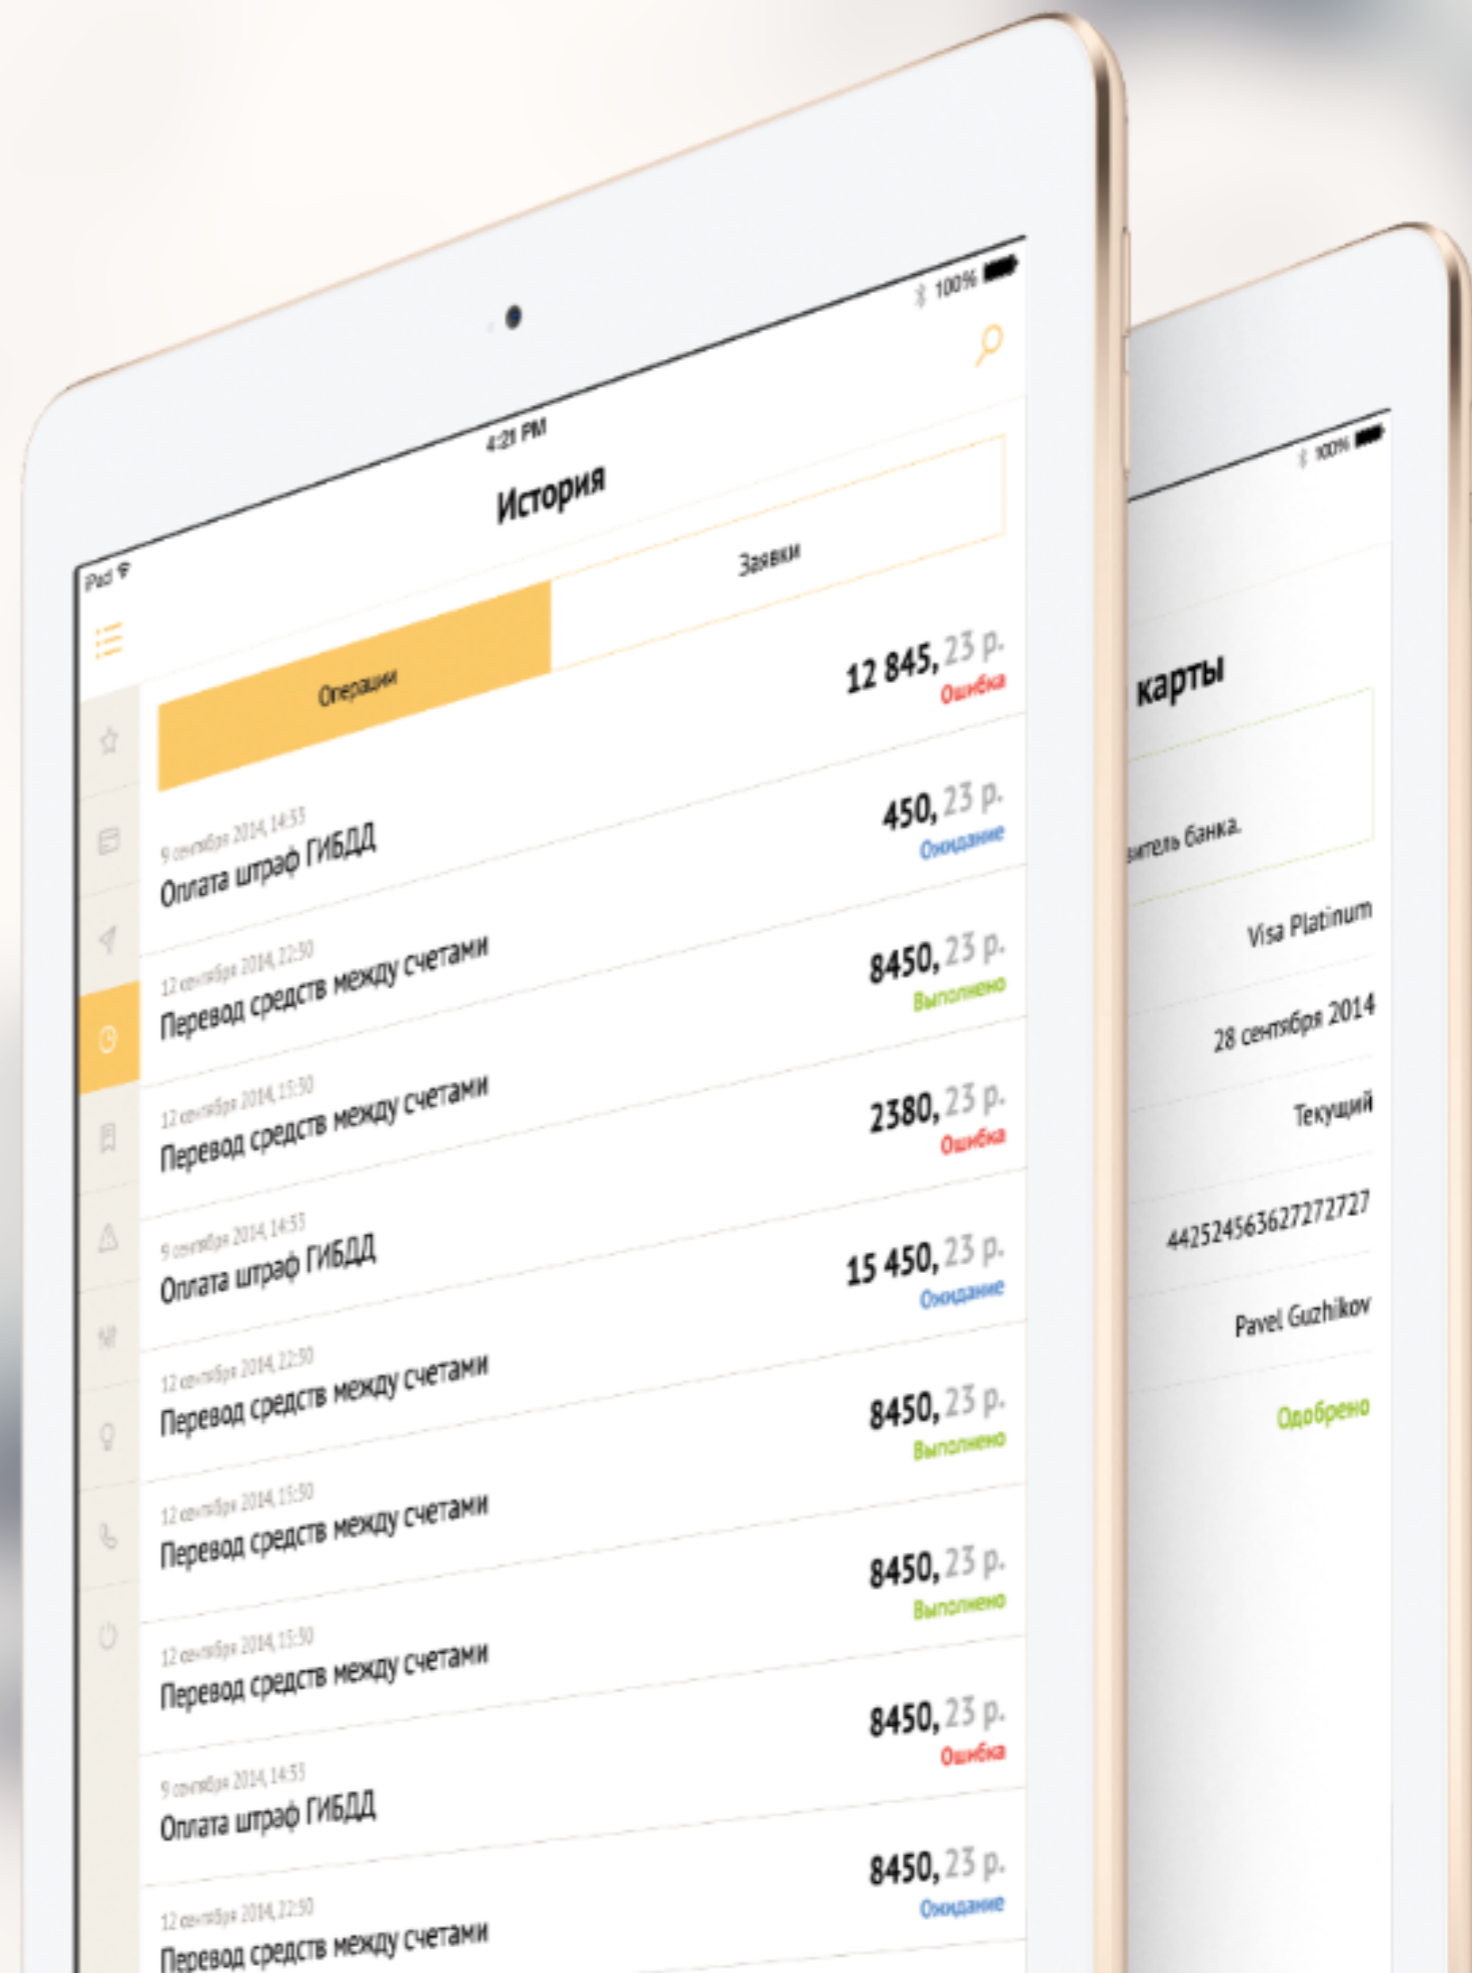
iPad
4:21 PM
100%
История
Операции
Заявки

12 845, 23 р.
Ошибка

9 сентября 2014, 14:53
Оплата штраф ГИБДД
450, 23 р.
Ожидание

12 сентября 2014, 22:50
Перевод средств между счетами
8450, 23 р.
Выполнено

12 сентября 2014, 15:30
Перевод средств между счетами
2380, 23 р.
Ошибка

9 сентября 2014, 14:53
Оплата штраф ГИБДД
15 450, 23 р.
Ожидание

12 сентября 2014, 22:50
Перевод средств между счетами
8450, 23 р.
Выполнено

12 сентября 2014, 15:30
Перевод средств между счетами
8450, 23 р.
Выполнено

12 сентября 2014, 15:30
Перевод средств между счетами
8450, 23 р.
Ошибка

9 сентября 2014, 14:53
Оплата штраф ГИБДД
8450, 23 р.
Ожидание

12 сентября 2014, 22:50
Перевод средств между счетами

100%
карты
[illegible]витель банка.
Visa Platinum
28 сентября 2014
Текущий
4425245636272727
Pavel Guzhikov
Одобрено